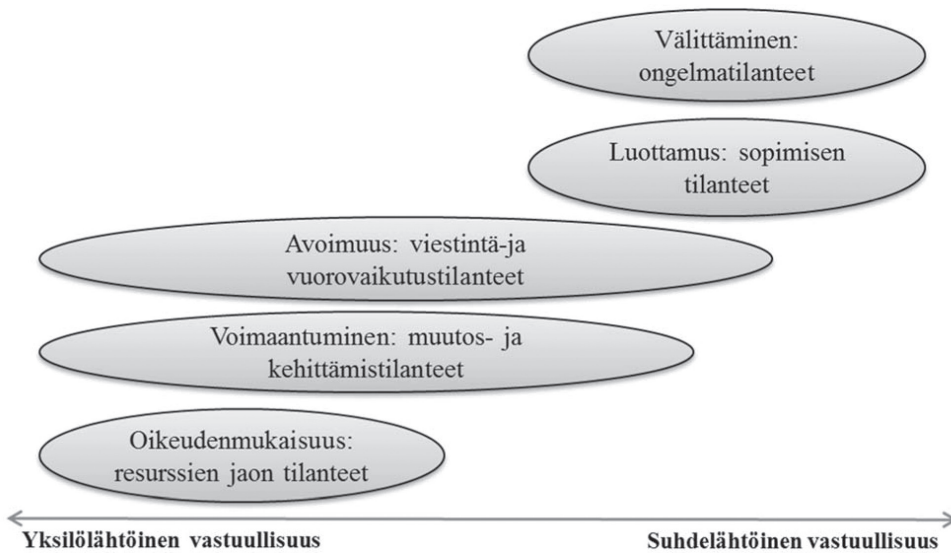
Välittäminen: ongelmatilanteet

Luottamus: sopimisen tilanteet

Avoimuus: viestintä-ja vuorovaikutustilanteet

Voimaantuminen: muutos- ja kehittämistilanteet

Oikeudenmukaisuus: resurssien jaon tilanteet

Yksilölähtöinen vastuullisuus

Suhdelähtöinen vastuullisuus